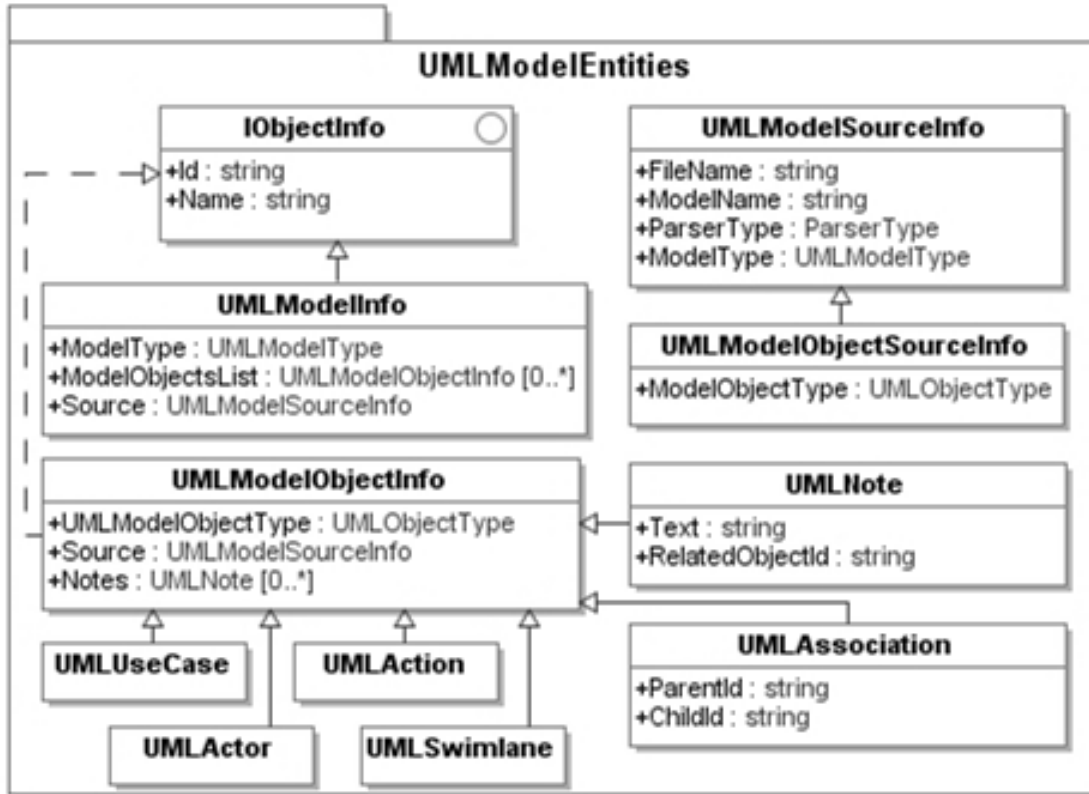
UMLModelEntities

IObjectInfo
+Id : string
+Name : string

UMLModelSourceInfo
+FileName : string
+ModelName : string
+ParserType : ParserType
+ModelType : UMLModelType

UMLModelInfo
+ModelType : UMLModelType
+ModelObjectsList : UMLModelObjectInfo [0..*]
+Source : UMLModelSourceInfo

UMLModelObjectSourceInfo
+ModelObjectType : UMLObjectType

UMLModelObjectInfo
+UMLModelObjectType : UMLObjectType
+Source : UMLModelSourceInfo
+Notes : UMLNote [0..*]

UMLNote
+Text : string
+RelatedObjectId : string

UMLUseCase

UMLAction

UMLAssociation
+ParentId : string
+ChildId : string

UMLActor

UMLSwimlane